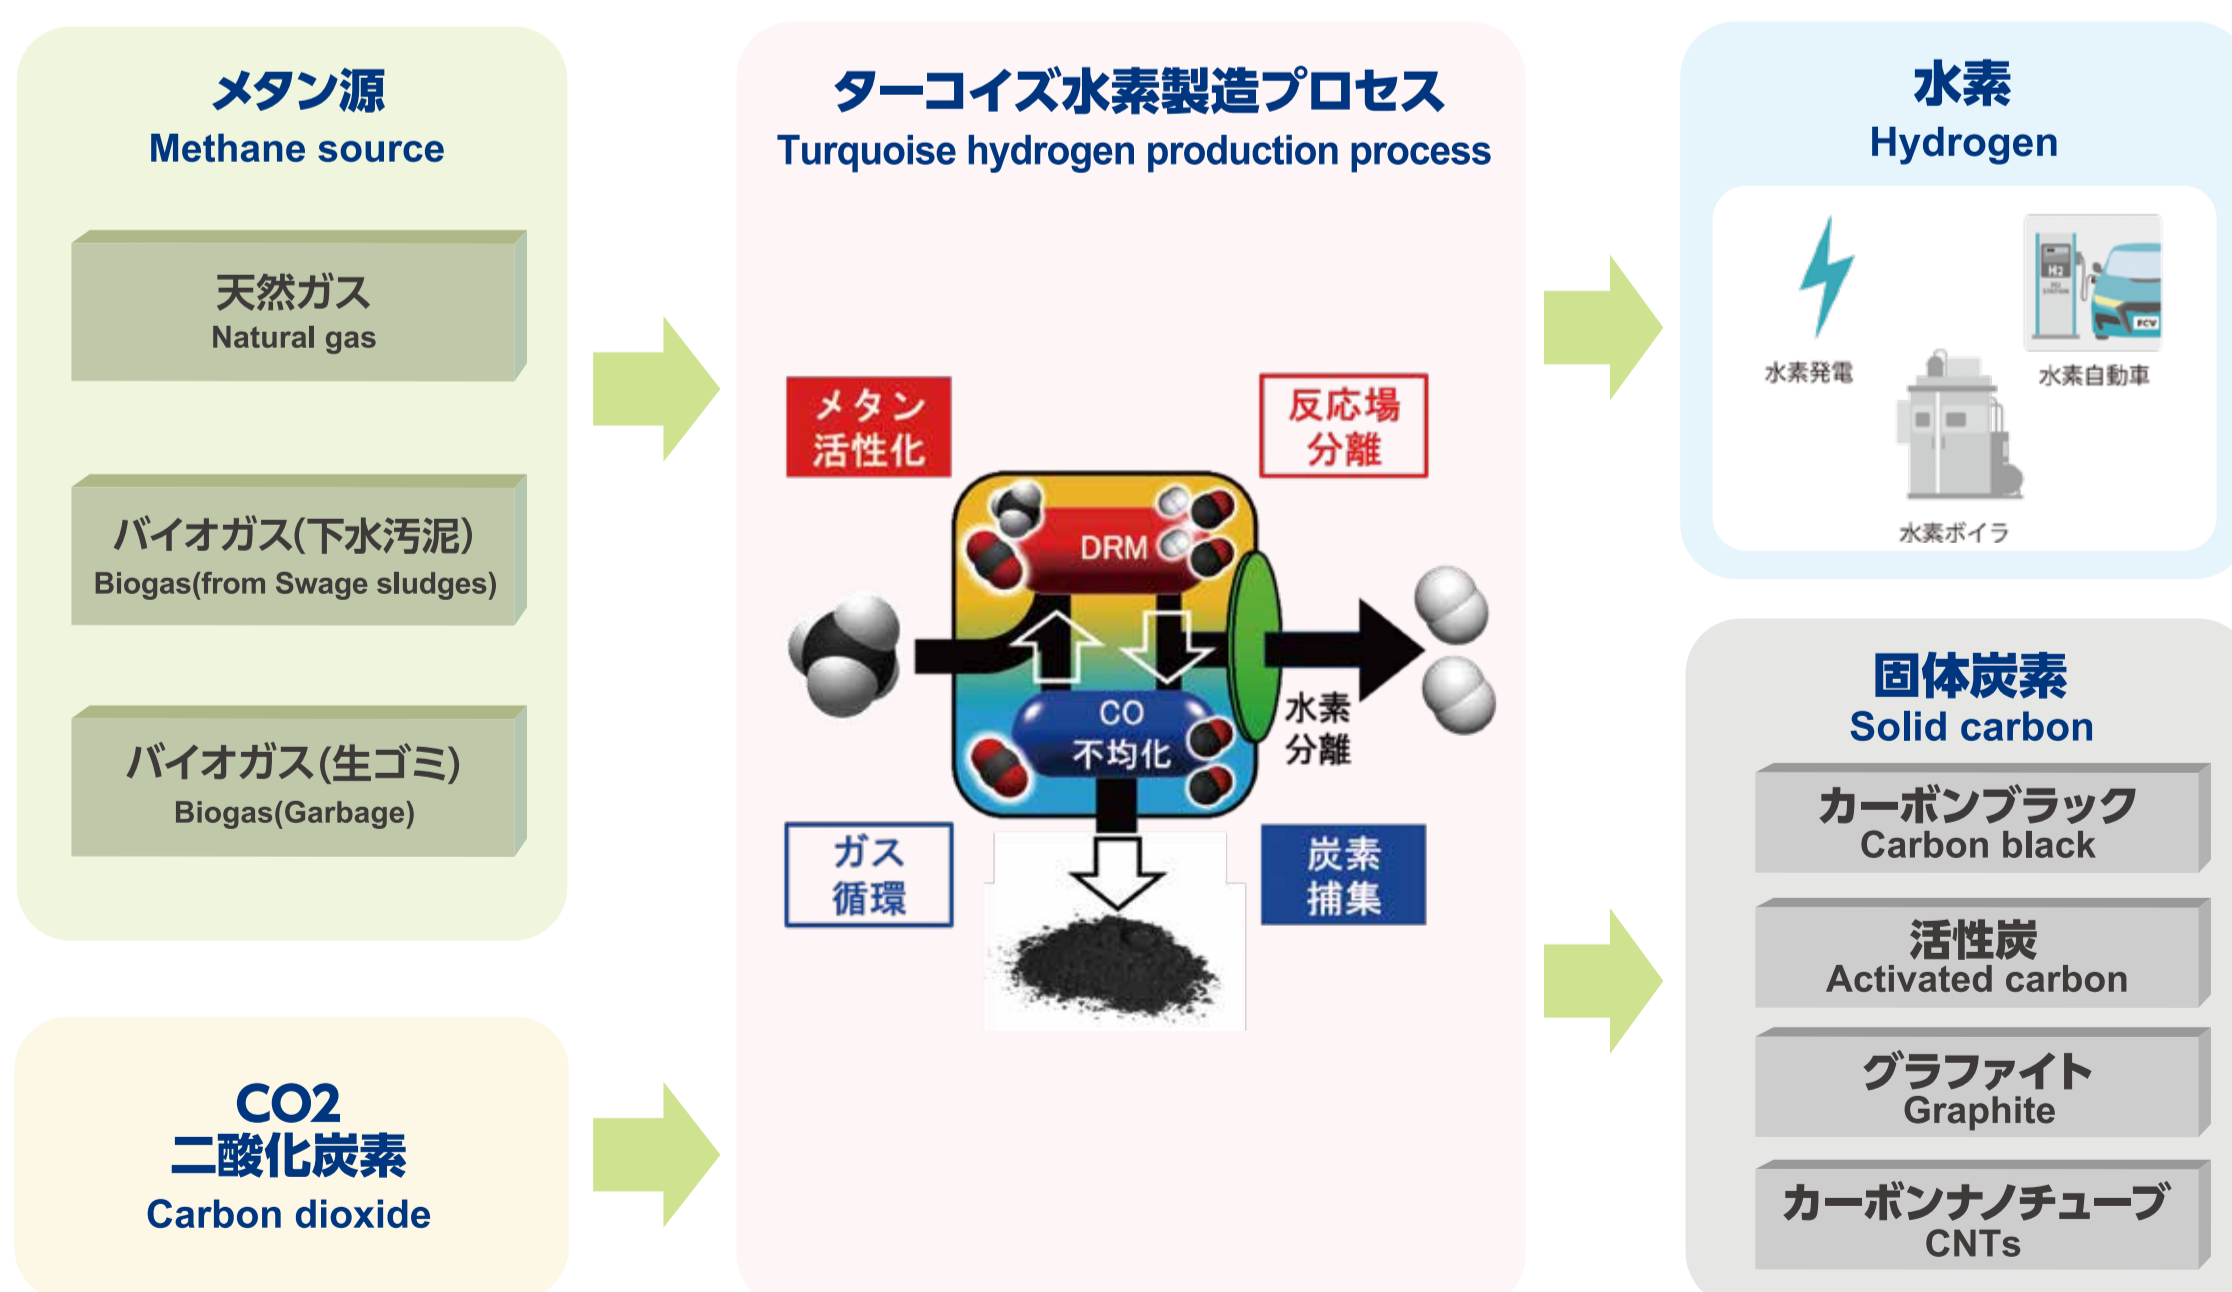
メタン源
Methane source

天然ガス
Natural gas

バイオガス(下水汚泥)
Biogas(from Swage sludges)

バイオガス(生ゴミ)
Biogas(Garbage)

CO2
二酸化炭素
Carbon dioxide

ターコイズ水素製造プロセス
Turquoise hydrogen production process

メタン
活性化

反応場
分離

DRM

CO
不均化

水素
分離

ガス
循環

炭素
捕集

水素
Hydrogen

水素発電

水素自動車

水素ボイラ

固体炭素
Solid carbon

カーボンブラック
Carbon black

活性炭
Activated carbon

グラファイト
Graphite

カーボンナノチューブ
CNTs